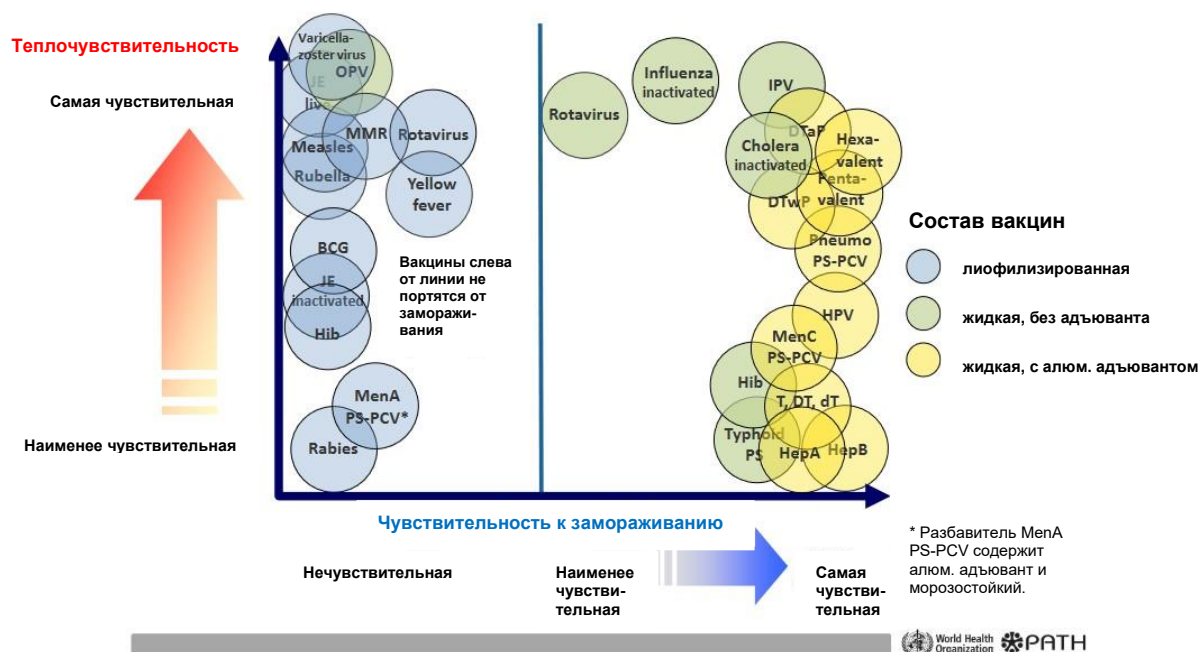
Теплочувствительность

Самая чувствительная

Наименее чувствительная

Varicella-zoster virus
OPV
JE live
MMR
Rotavirus
Measles
Rubella
Yellow fever
BCG
JE inactivated
Hib
MenA PS-PCV*
Rabies

Вакцины слева от линии не портятся от замораживания

Rotavirus
Influenza inactivated
IPV
DTaP
Cholera inactivated
Hexa-valent
Penta-valent
DTwP
Pneumo PS-PCV
HPV
MenC PS-PCV
Hib
T, DT, dT
Typhoid PS
HepA
HepB

Состав вакцин
лиофилизированная
жидкая, без адъюванта
жидкая, с алюм. адъювантом

Чувствительность к замораживанию

Нечувствительная
Наименее чувствительная
Самая чувствительная

* Разбавитель MenA PS-PCV содержит алюм. адъювант и морозостойкий.

World Health Organization
PATH